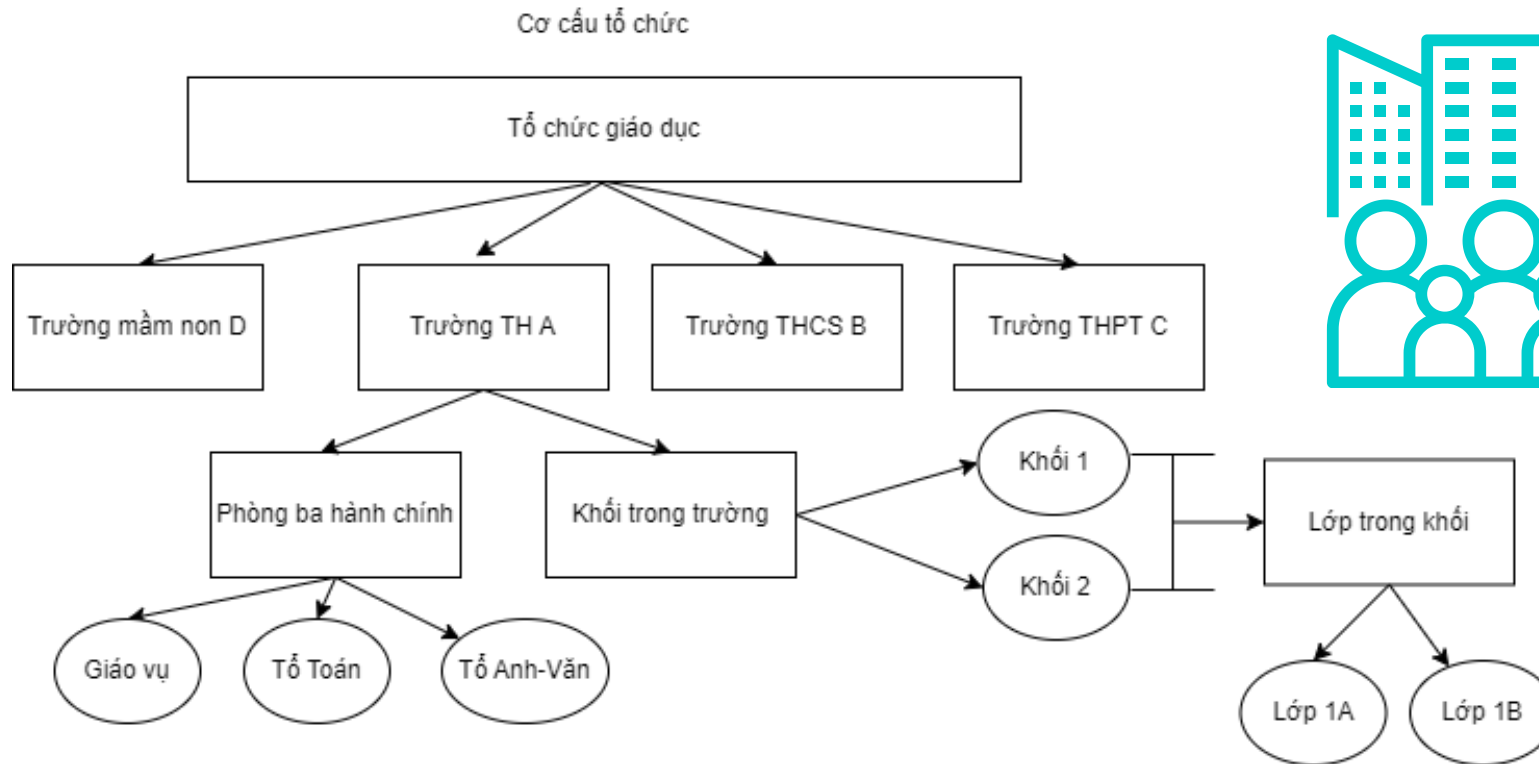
Cơ cấu tổ chức

Tổ chức giáo dục

Trường mầm non D

Trường TH A

Trường THCS B

Trường THPT C

Phòng ba hành chính

Khối trong trường

Khối 1

Khối 2

Lớp trong khối

Giáo vụ

Tổ Toán

Tổ Anh-Văn

Lớp 1A

Lớp 1B